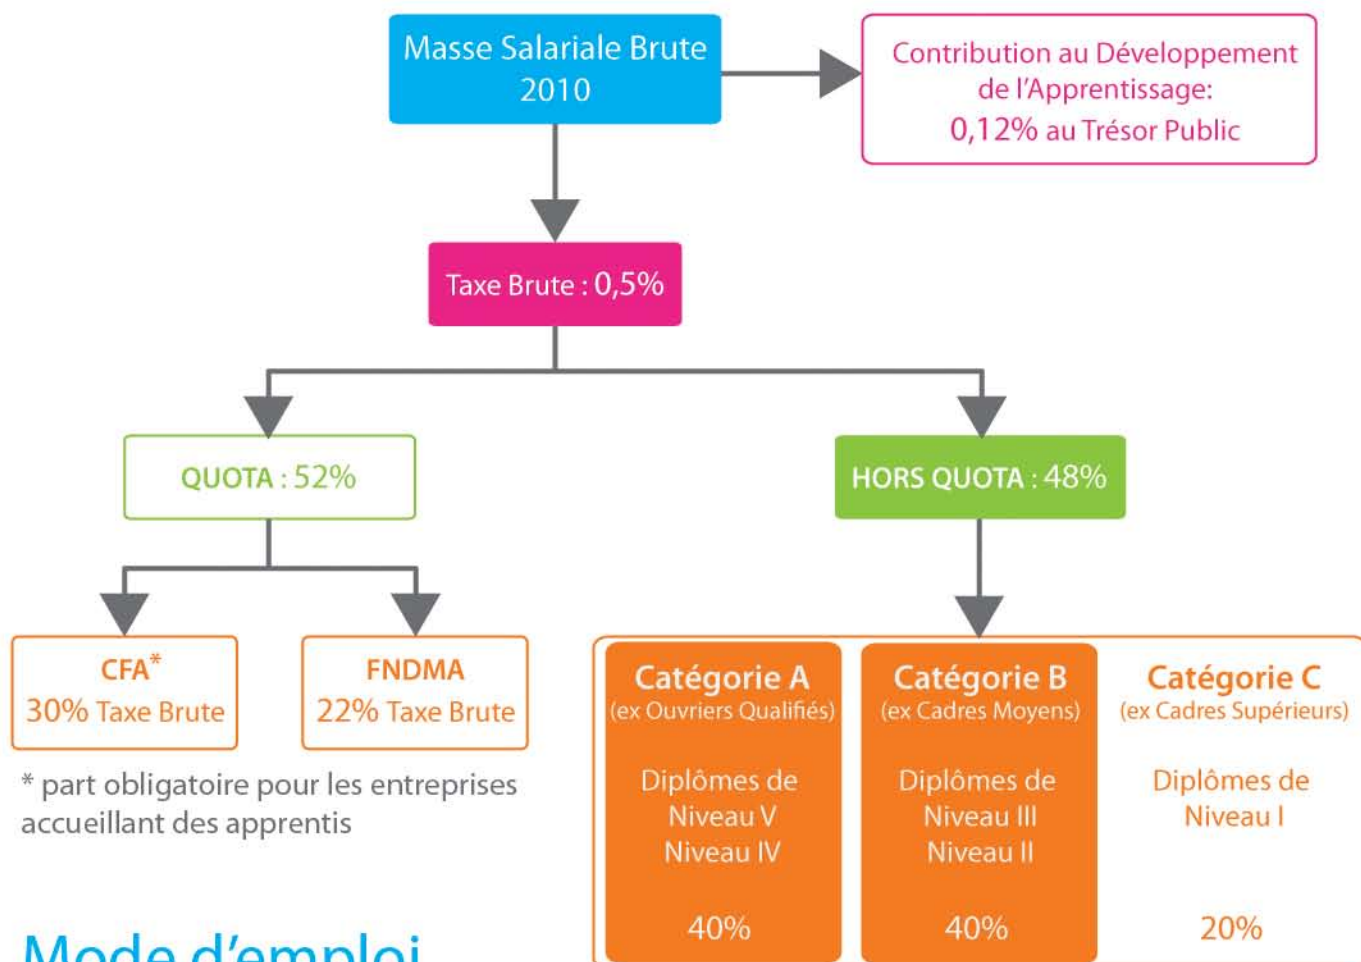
Masse Salariale Brute 2010

Contribution au Développement de l'Apprentissage: 0,12% au Trésor Public

Taxe Brute : 0,5%

QUOTA : 52%

HORS QUOTA : 48%

CFA*
30% Taxe Brute

FNDMA
22% Taxe Brute

* part obligatoire pour les entreprises accueillant des apprentis

Catégorie A
(ex Ouvriers Qualifiés)
Diplômes de Niveau V Niveau IV
40%

Catégorie B
(ex Cadres Moyens)
Diplômes de Niveau III Niveau II
40%

Catégorie C
(ex Cadres Supérieurs)
Diplômes de Niveau I
20%

Mode d'emploi